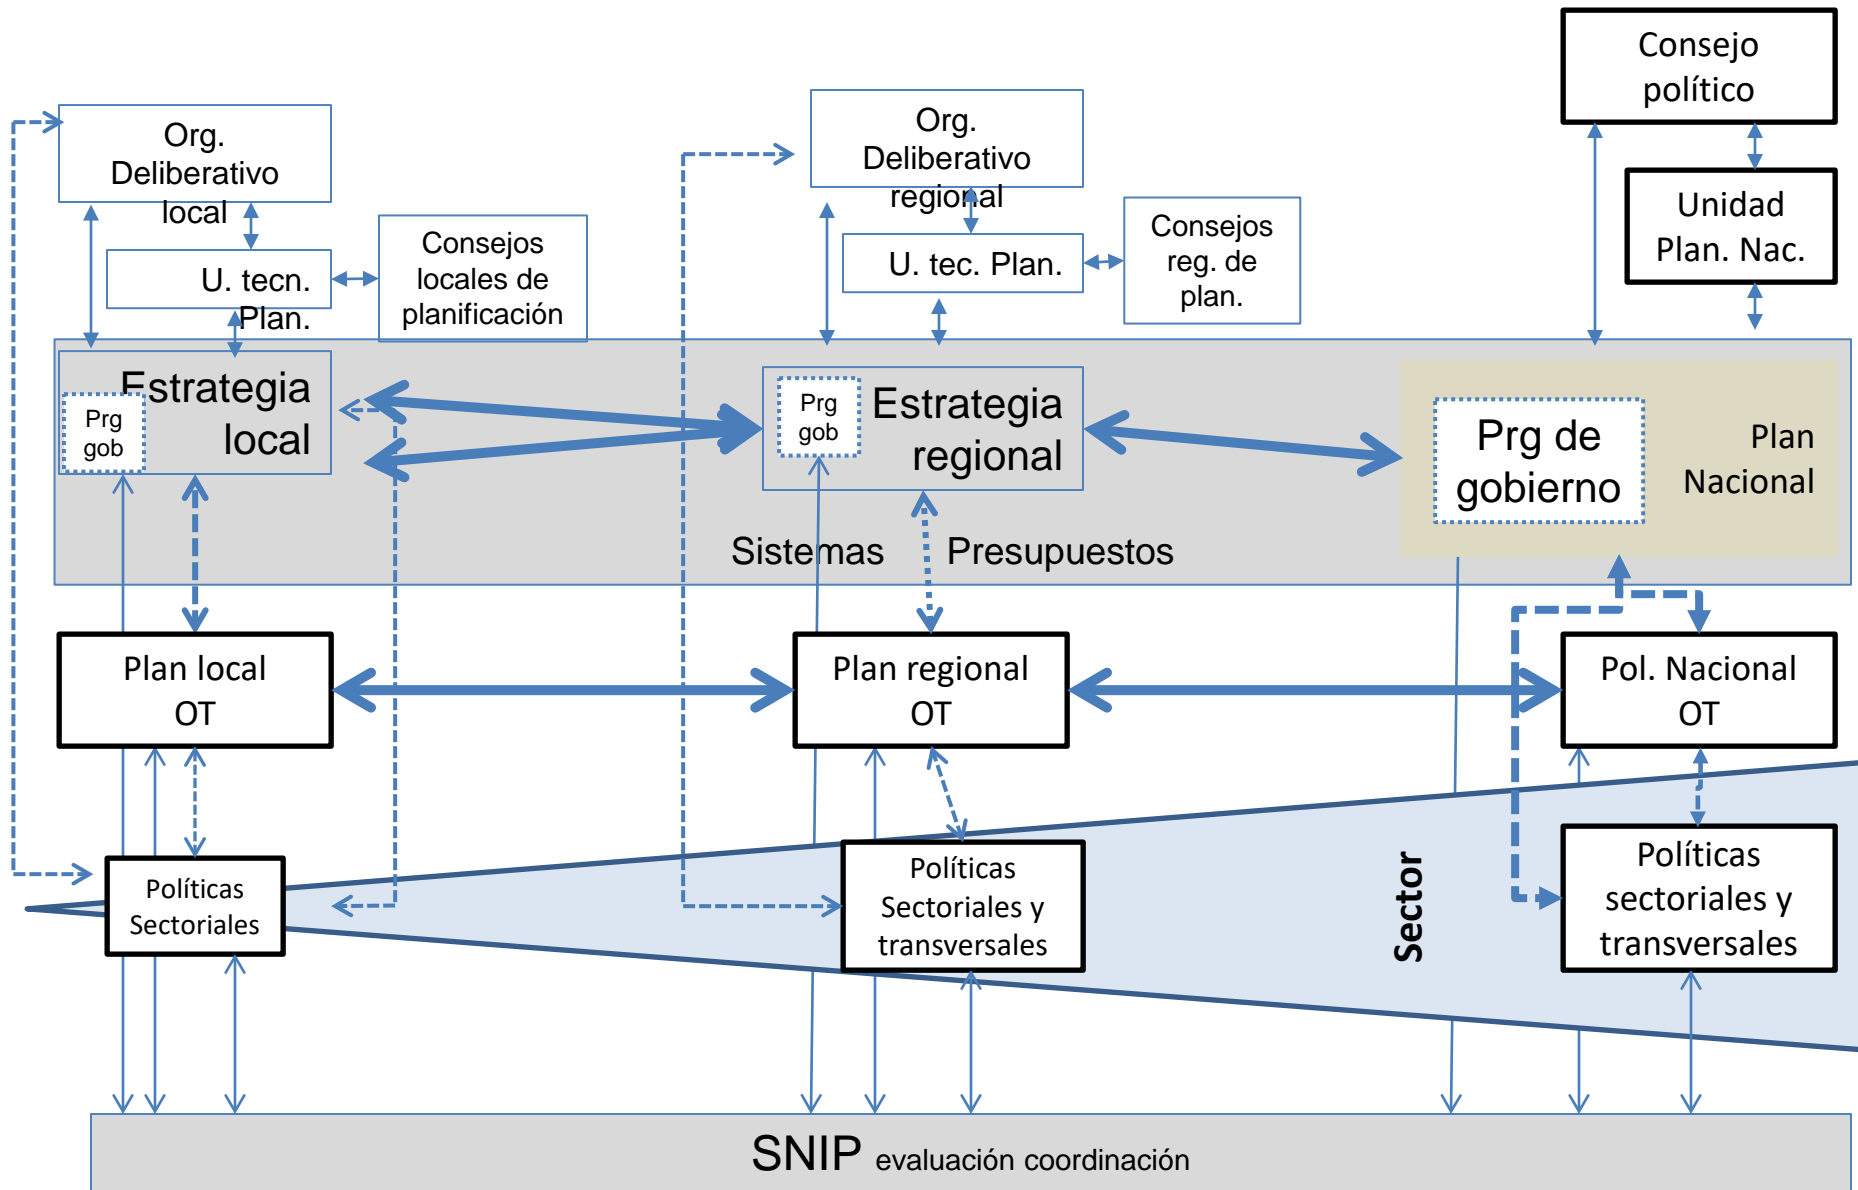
Consejo político

Unidad Plan. Nac.

Org. Deliberativo local

U. tecn. Plan.

Consejos locales de planificación

Org. Deliberativo regional

U. tec. Plan.

Consejos reg. de plan.

Estrategia local

Prg gob

Prg gob

Estrategia regional

Prg de gobierno

Plan Nacional

Sistemas

Presupuestos

Plan local OT

Plan regional OT

Pol. Nacional OT

Políticas Sectoriales

Políticas Sectoriales y transversales

Sector

Políticas sectoriales y transversales

SNIP evaluación coordinación